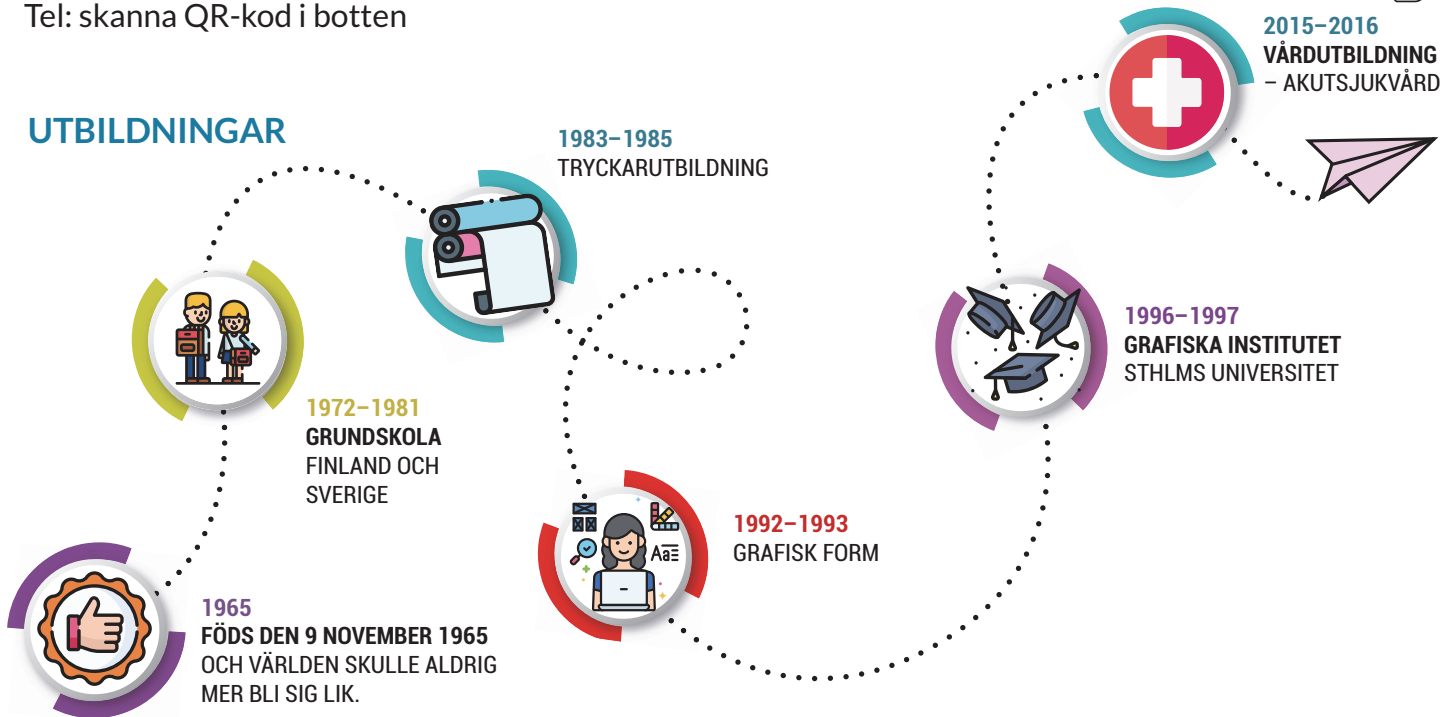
Tel: skanna QR-kod i botten

UTBILDNINGAR

1965
FÖDS DEN 9 NOVEMBER 1965
OCH VÄRLDEN SKULLE ALDRIG MER BLI SIG LIK.

1972–1981
GRUNDSKOLA
FINLAND OCH SVERIGE

1983–1985
TRYCKARUTBILDNING

1992–1993
GRAFISK FORM

Aa

1996–1997
GRAFISKA INSTITUTET
STHLMS UNIVERSITET

2015–2016
VÅRDUTBILDNING
– AKUTSJUKVÅRD